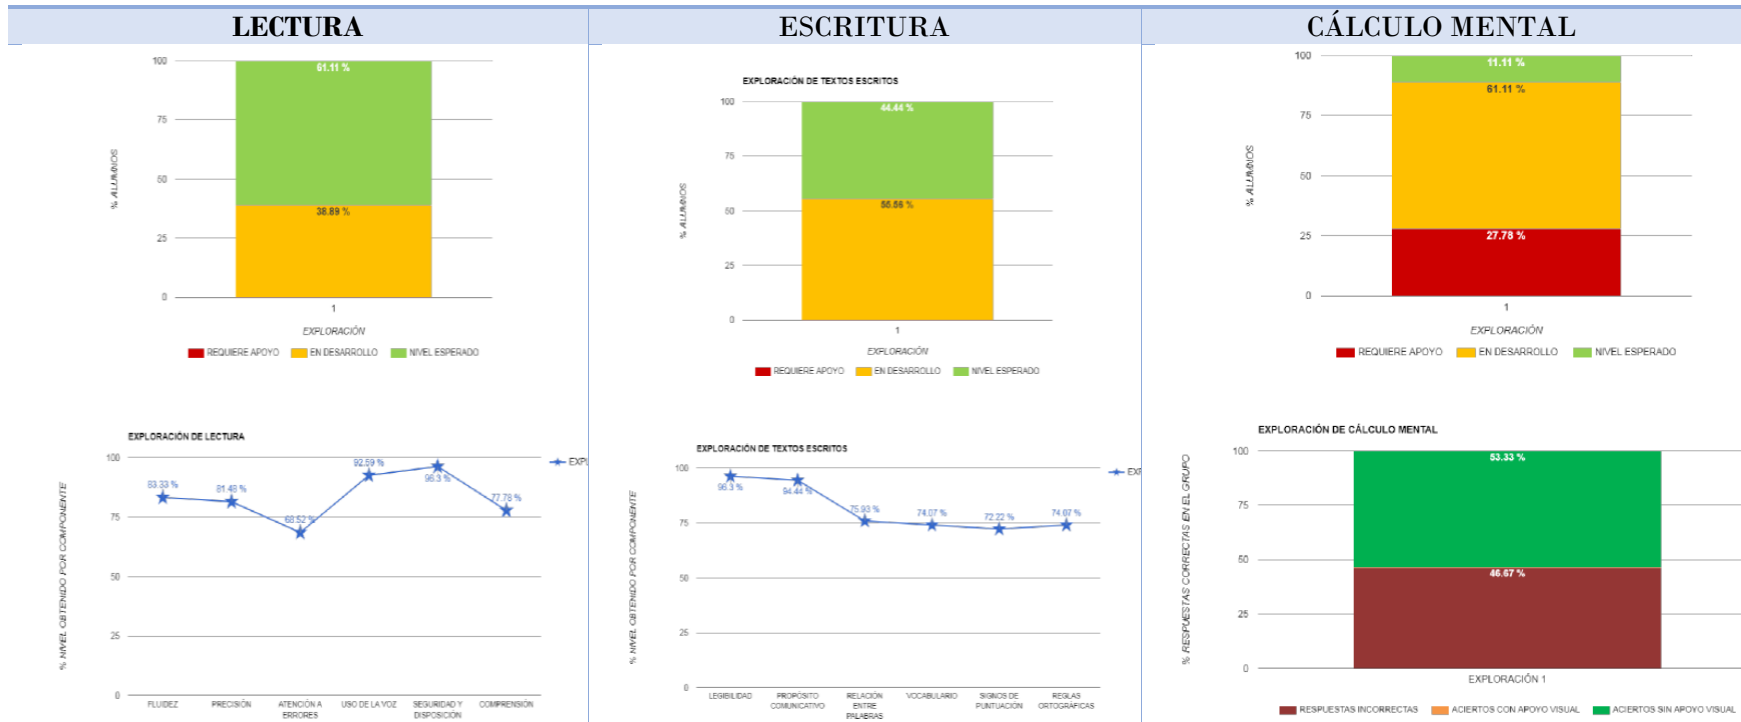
| LECTURA | ESCRITURA | CÁLCULO MENTAL |
|---|---|---|

100
75
50
25
0
% ALUMNOS
61.11 %
38.89 %
1
EXPLORACIÓN
REQUIERE APOYO EN DESARROLLO NIVEL ESPERADO

EXPLORACIÓN DE TEXTOS ESCRITOS
100
75
50
25
0
% ALUMNOS
44.44 %
55.56 %
1
EXPLORACIÓN
REQUIERE APOYO EN DESARROLLO NIVEL ESPERADO

100
75
50
25
0
% ALUMNOS
11.11 %
61.11 %
27.78 %
1
EXPLORACIÓN
REQUIERE APOYO EN DESARROLLO NIVEL ESPERADO

EXPLORACIÓN DE LECTURA
100
75
50
25
0
% NIVEL OBTENIDO POR COMPONENTE
83.33 %
81.48 %
68.52 %
92.59 %
96.3 %
77.78 %
EXP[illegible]
FLUIDEZ PRECISIÓN ATENCIÓN A ERRORES USO DE LA VOZ SEGURIDAD Y DISPOSICIÓN COMPRENSIÓN

EXPLORACIÓN DE TEXTOS ESCRITOS
100
75
50
25
0
% NIVEL OBTENIDO POR COMPONENTE
96.3 %
94.44 %
75.93 %
74.07 %
72.22 %
74.07 %
EX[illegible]
LEGIBILIDAD PROPÓSITO COMUNICATIVO RELACIÓN ENTRE PALABRAS VOCABULARIO SIGNOS DE PUNTUACIÓN REGLAS ORTOGRÁFICAS

EXPLORACIÓN DE CÁLCULO MENTAL
100
75
50
25
0
% RESPUESTAS CORRECTAS EN EL GRUPO
53.33 %
46.67 %
EXPLORACIÓN 1
RESPUESTAS INCORRECTAS ACIERTOS CON APOYO VISUAL ACIERTOS SIN APOYO VISUAL